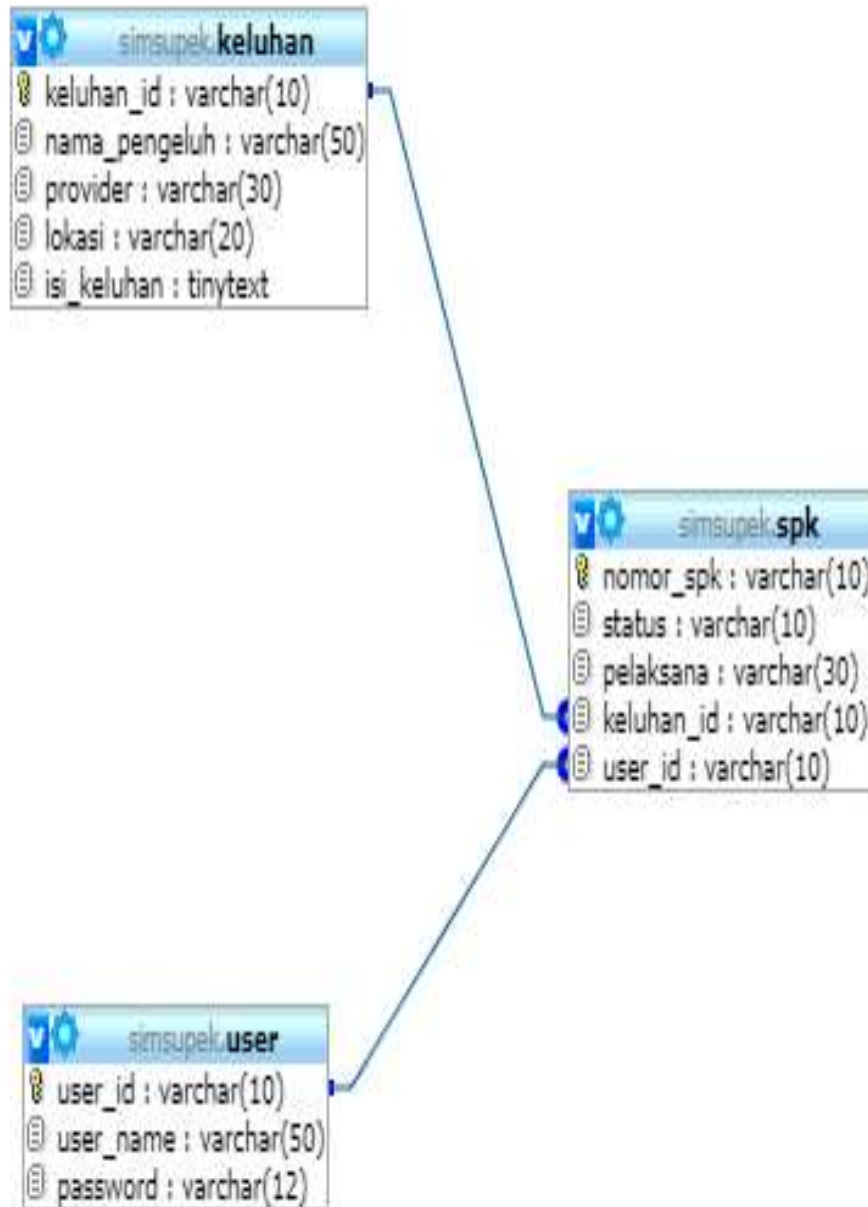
simsupek.keluhan
keluhan_id : varchar(10)
nama_pengeluh : varchar(50)
provider : varchar(30)
lokasi : varchar(20)
isi_keluhan : tinytext

simsupek.spk
nomor_spk : varchar(10)
status : varchar(10)
pelaksana : varchar(30)
keluhan_id : varchar(10)
user_id : varchar(10)

simsupek.user
user_id : varchar(10)
user_name : varchar(50)
password : varchar(12)